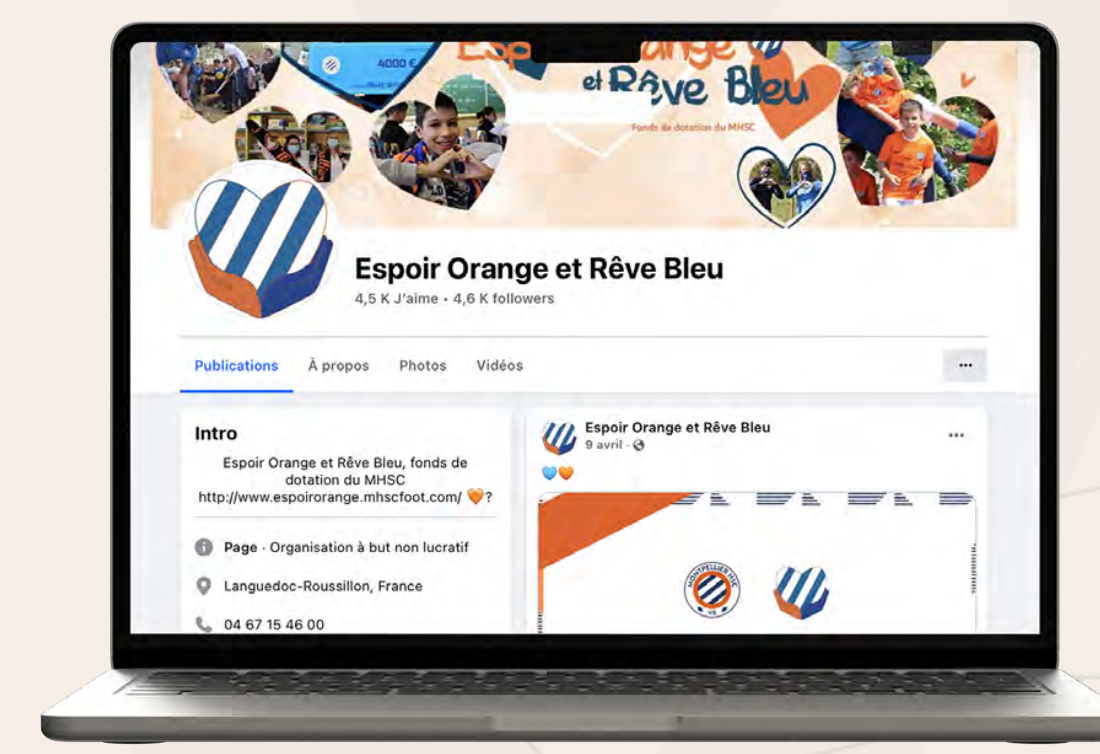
4000 €

Espoir Orange et Rêve Bleu

Fonds de dotation du MHSC

Espoir Orange et Rêve Bleu
4,5 K J'aime • 4,6 K followers

Publications À propos Photos Vidéos ···

Intro
Espoir Orange et Rêve Bleu, fonds de dotation du MHSC http://www.espoirorange.mhscfoot.com/ 🧡?

Page · Organisation à but non lucratif

Languedoc-Roussillon, France

04 67 15 46 00

Espoir Orange et Rêve Bleu
9 avril ·
···
💙🧡

MONTPELLIER HSC